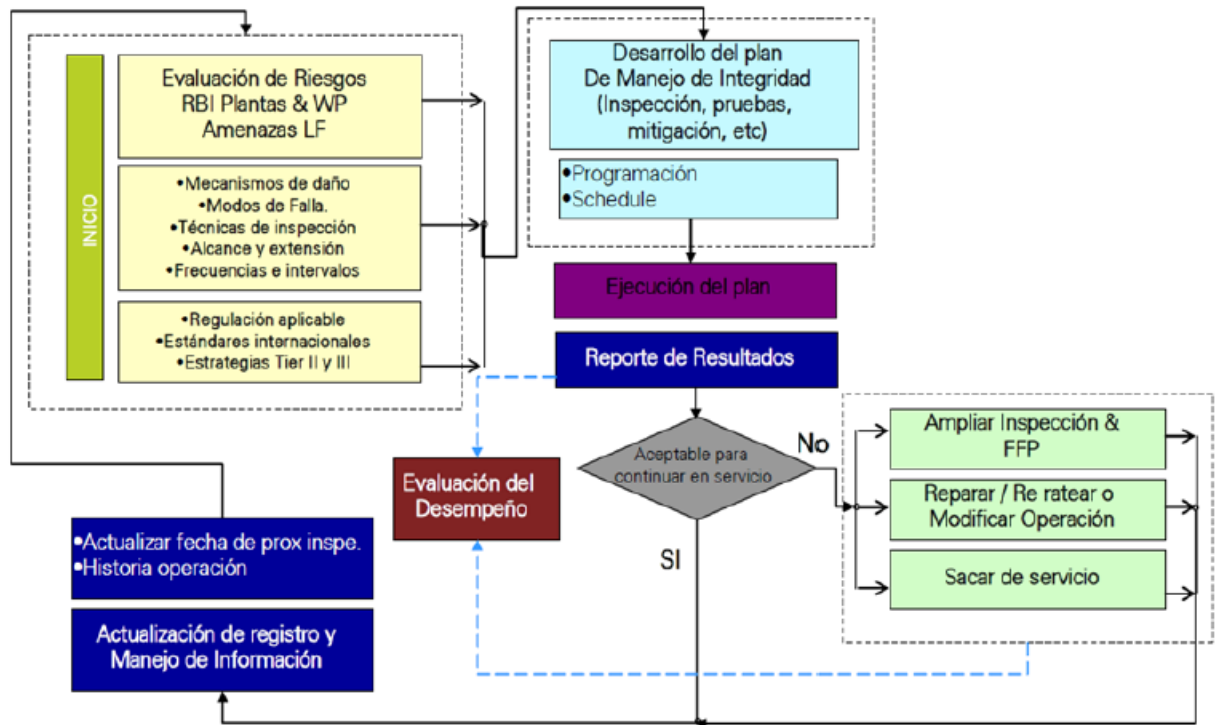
INICIO

Evaluación de Riesgos
RBI Plantas & WP
Amenazas LF

•Mecanismos de daño
•Modos de Falla.
•Técnicas de inspección
•Alcance y extensión
•Frecuencias e intervalos

•Regulación aplicable
•Estándares internacionales
•Estrategias Tier II y III

Desarrollo del plan
De Manejo de Integridad
(Inspección, pruebas, mitigación, etc)

•Programación
•Schedule

Ejecución del plan

Reporte de Resultados

Aceptable para continuar en servicio

No

SI

Evaluación del Desempeño

Ampliar Inspección & FFP

Reparar / Re ratear o Modificar Operación

Sacar de servicio

•Actualizar fecha de prox inspe.
•Historia operación

Actualización de registro y Manejo de Información